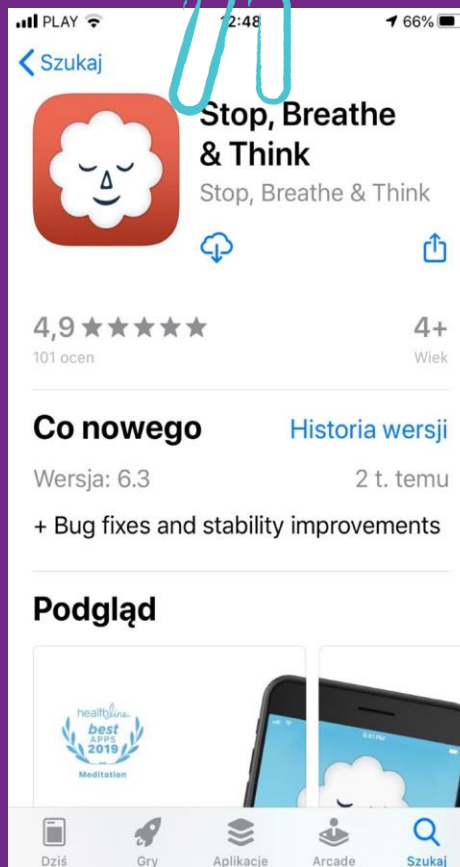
PLAY 12:48 66%

Szukaj

Stop, Breathe & Think

Stop, Breathe & Think

4,9 ★★★★★
101 ocen

4+
Wiek

Co nowego

Historia wersji

Wersja: 6.3

2 t. temu

+ Bug fixes and stability improvements

Podgląd

healthline best APPS 2019 Meditation

Dziś Gry Aplikacje Arcade Szukaj